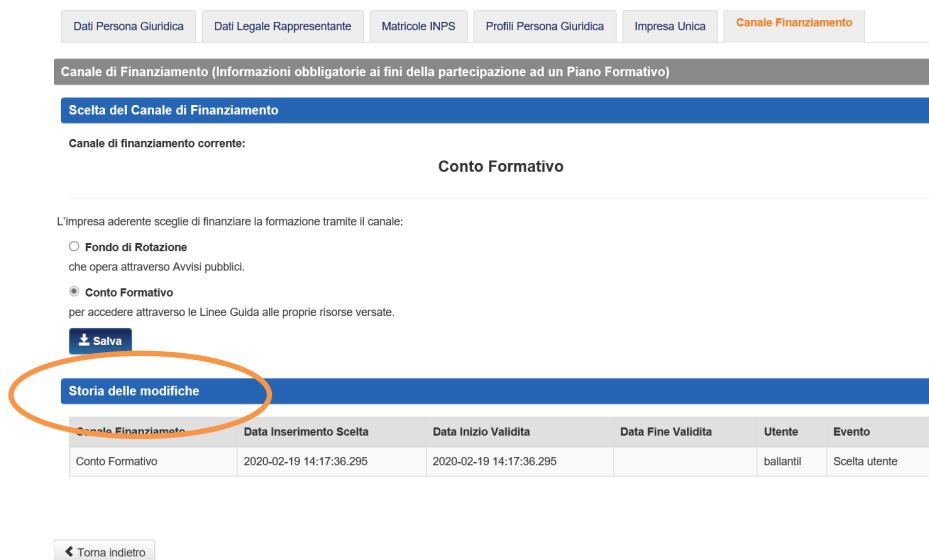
Dati Persona Giuridica | Dati Legale Rappresentante | Matricole INPS | Profili Persona Giuridica | Impresa Unica | Canale Finanziamento

Canale di Finanziamento (Informazioni obbligatorie ai fini della partecipazione ad un Piano Formativo)

Scelta del Canale di Finanziamento

Canale di finanziamento corrente:

Conto Formativo

L'impresa aderente sceglie di finanziare la formazione tramite il canale:

Fondo di Rotazione
che opera attraverso Avvisi pubblici.

Conto Formativo
per accedere attraverso le Linee Guida alle proprie risorse versate.

Salva

Storia delle modifiche

| Canale Finanziamento | Data Inserimento Scelta | Data Inizio Validita | Data Fine Validita | Utente | Evento |
|---|---|---|---|---|---|
| Conto Formativo | 2020-02-19 14:17:36.295 | 2020-02-19 14:17:36.295 | | ballantil | Scelta utente |

Torna indietro